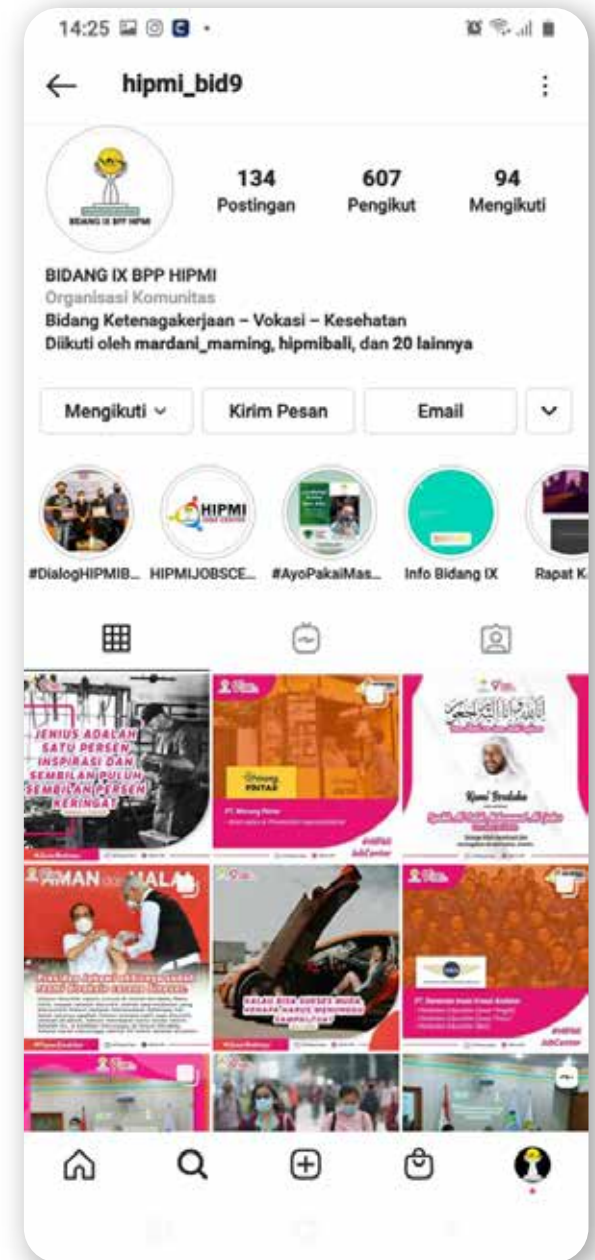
14:25

hipmi_bid9

BIDANG IX BPP HIPMI

134
Postingan

607
Pengikut

94
Mengikuti

BIDANG IX BPP HIPMI
Organisasi Komunitas
Bidang Ketenagakerjaan – Vokasi – Kesehatan
Diikuti oleh mardani_maming, hipmibali, dan 20 lainnya

Mengikuti

Kirim Pesan

Email

#DialogHIPMIB...

HIPMIJOBSCE...

#AyoPakaiMas...

Info Bidang IX

Rapat K

JENIUS ADALAH SATU PERSEN INSPIRASI DAN SEMBILAN PULUH SEMBILAN PERSEN KERINGAT

Warung PINTAR

PT. Warung Pintar

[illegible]

Kami Berduka

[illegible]

AMAN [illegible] HALAL

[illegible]

KALAU BISA SUKSES MUDA KENAPA HARUS MENUNGGU TAMPAN/TUA?

PT. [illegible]

#HIPMI JobCenter